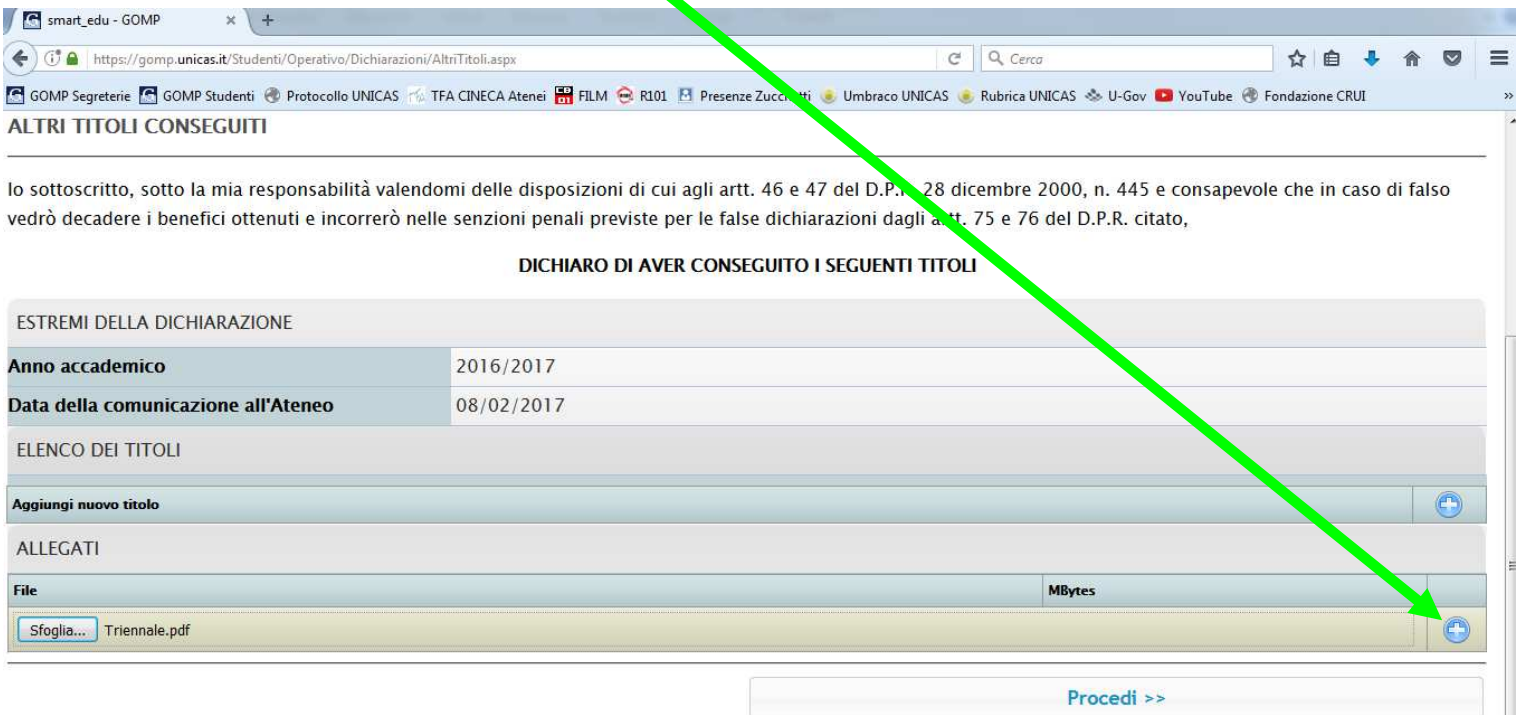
smart_edu - GOMP

https://gomp.unicas.it/Studenti/Operativo/Dichiarazioni/AltriTitoli.aspx

Cerca

GOMP Segreterie GOMP Studenti Protocollo UNICAS TFA CINECA Atenei FILM R101 Presenze Zucc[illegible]tti Umbraco UNICAS Rubrica UNICAS U-Gov YouTube Fondazione CRUI

ALTRI TITOLI CONSEGUITI

Io sottoscritto, sotto la mia responsabilità valendomi delle disposizioni di cui agli artt. 46 e 47 del D.P.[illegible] 28 dicembre 2000, n. 445 e consapevole che in caso di falso vedrò decadere i benefici ottenuti e incorrerò nelle senzioni penali previste per le false dichiarazioni dagli a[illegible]t. 75 e 76 del D.P.R. citato,

DICHIARO DI AVER CONSEGUITO I SEGUENTI TITOLI

ESTREMI DELLA DICHIARAZIONE

| | |
|---|---|
| Anno accademico | 2016/2017 |
| Data della comunicazione all'Ateneo | 08/02/2017 |

ELENCO DEI TITOLI

Aggiungi nuovo titolo

ALLEGATI

| File | MBytes |
|---|---|
| Sfoglia... Triennale.pdf | |

Procedi >>